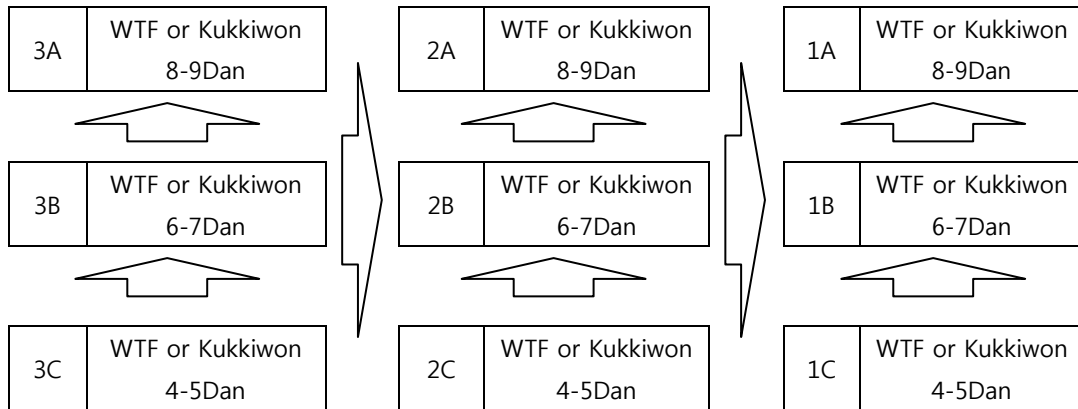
3A WTF or Kukkiwon 8-9Dan

3B WTF or Kukkiwon 6-7Dan

3C WTF or Kukkiwon 4-5Dan

2A WTF or Kukkiwon 8-9Dan

2B WTF or Kukkiwon 6-7Dan

2C WTF or Kukkiwon 4-5Dan

1A WTF or Kukkiwon 8-9Dan

1B WTF or Kukkiwon 6-7Dan

1C WTF or Kukkiwon 4-5Dan